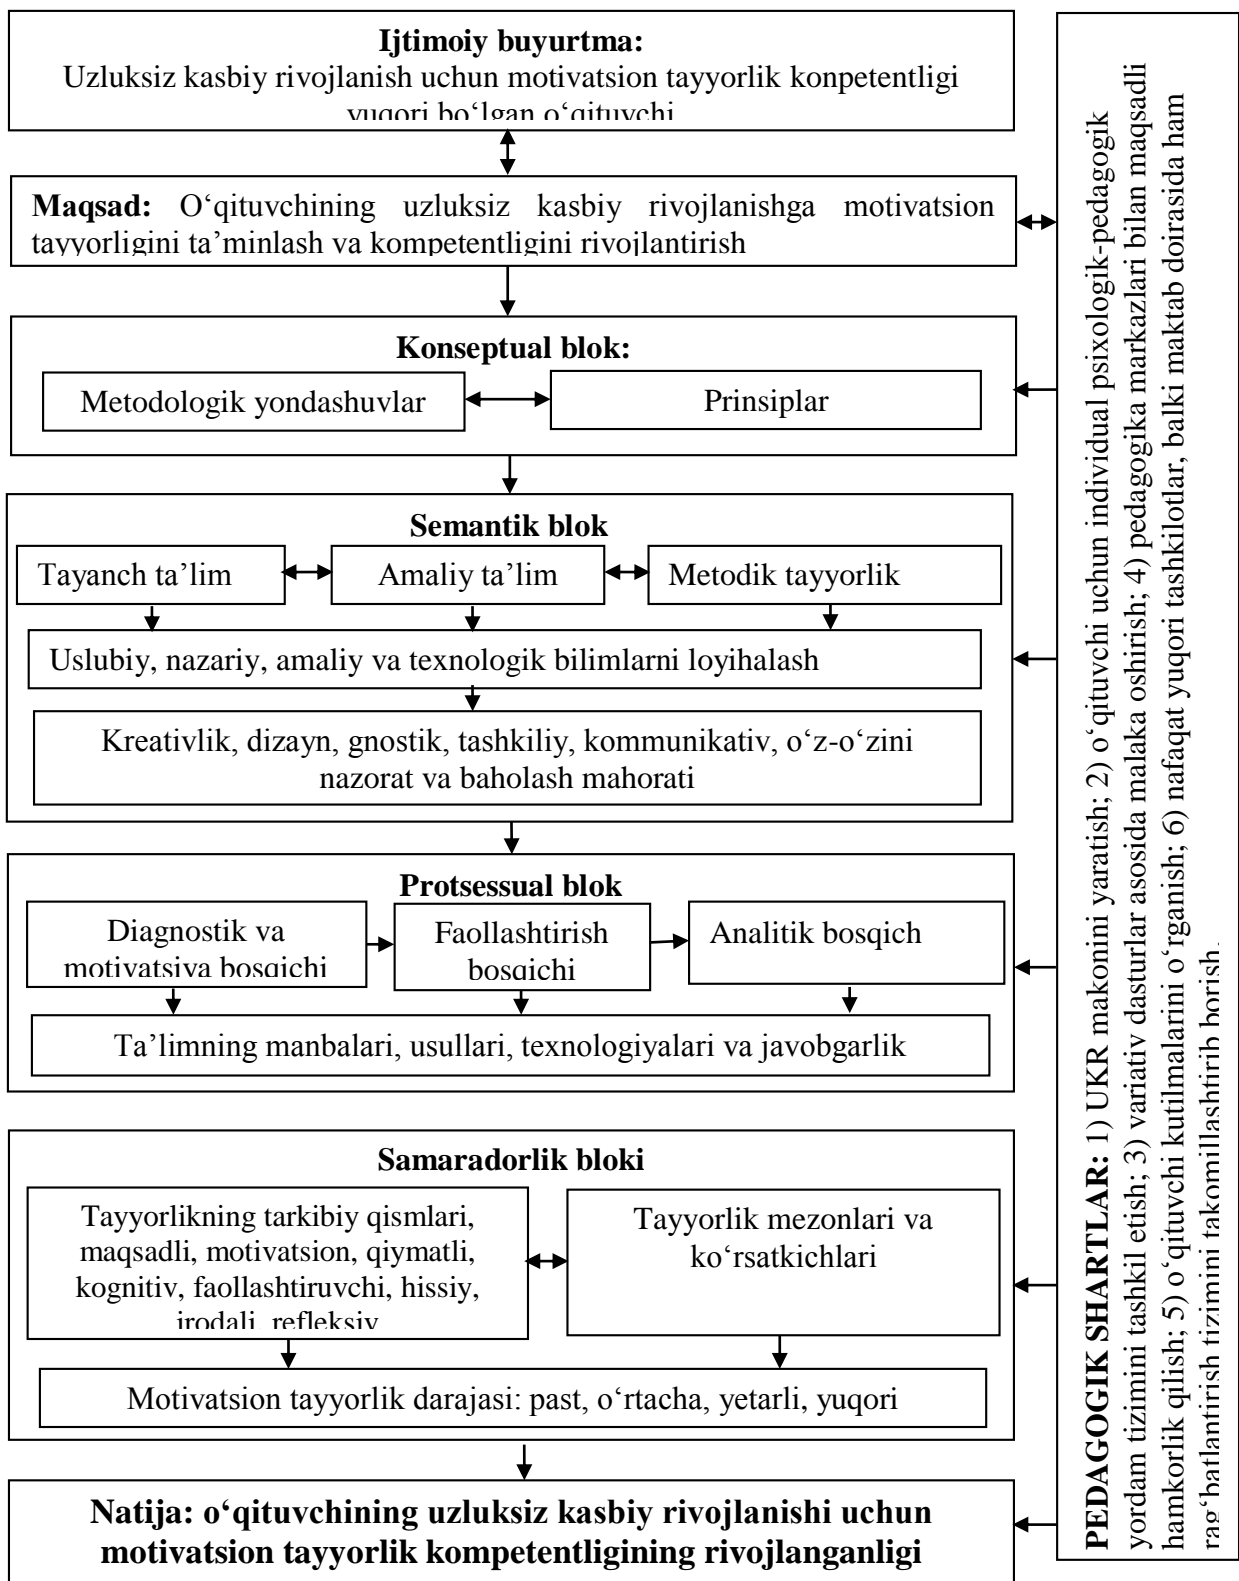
**Ijtimoiy buyurtma:**
Uzluksiz kasbiy rivojlanish uchun motivatsion tayyorlik konpetentligi yuqori bo‘lgan o‘qituvchi

**Maqsad:** O‘qituvchining uzluksiz kasbiy rivojlanishga motivatsion tayyorligini ta’minlash va kompetentligini rivojlantirish

**Konseptual blok:**
Metodologik yondashuvlar
Prinsiplar

**Semantik blok**
Tayanch ta’lim
Amaliy ta’lim
Metodik tayyorlik
Uslubiy, nazariy, amaliy va texnologik bilimlarni loyihalash
Kreativlik, dizayn, gnostik, tashkiliy, kommunikativ, o‘z-o‘zini nazorat va baholash mahorati

**Protsessual blok**
Diagnostik va motivatsiya bosqichi
Faollashtirish bosqichi
Analitik bosqich
Ta’limning manbalari, usullari, texnologiyalari va javobgarlik

**Samaradorlik bloki**
Tayyorlikning tarkibiy qismlari, maqsadli, motivatsion, qiymatli, kognitiv, faollashtiruvchi, hissiy, irodali, refleksiv
Tayyorlik mezonlari va ko‘rsatkichlari
Motivatsion tayyorlik darajasi: past, o‘rtacha, yetarli, yuqori

**Natija: o‘qituvchining uzluksiz kasbiy rivojlanishi uchun motivatsion tayyorlik kompetentligining rivojlanganligi**

**PEDAGOGIK SHARTLAR:** 1) UKR makonini yaratish; 2) o‘qituvchi uchun individual psixologik-pedagogik yordam tizimini tashkil etish; 3) variativ dasturlar asosida malaka oshirish; 4) pedagogika markazlari bilan maqsadli hamkorlik qilish; 5) o‘qituvchi kutilmalarini o‘rganish; 6) nafaqat yuqori tashkilotlar, balki maktab doirasida ham rag‘batlantirish tizimini takomillashtirib borish.